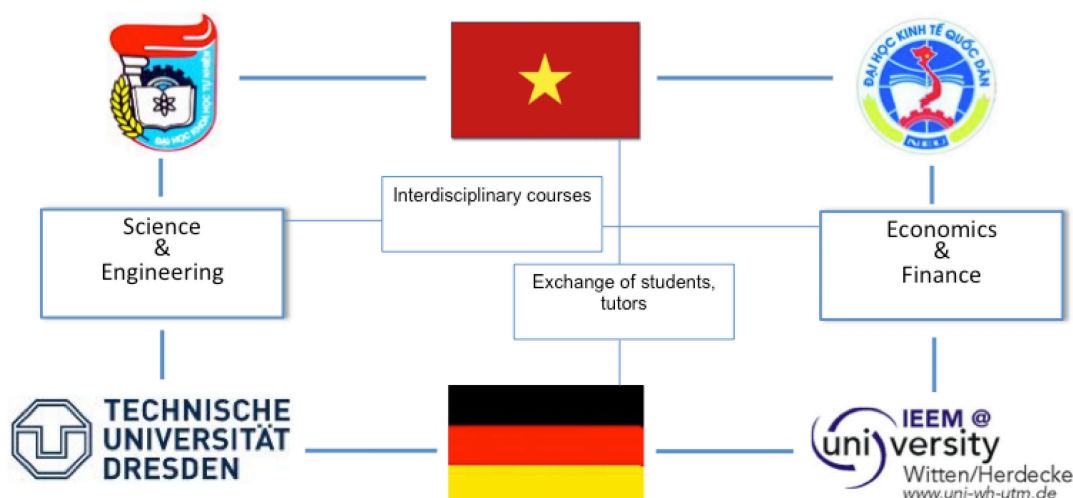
ĐẠI HỌC KHOA HỌC TỰ NHIÊN

ĐẠI HỌC KINH TẾ QUỐC DÂN

NEU

Interdisciplinary courses

Science & Engineering

Economics & Finance

Exchange of students, tutors

TECHNISCHE UNIVERSITÄT DRESDEN

IEEM @ university Witten/Herdecke www.uni-wh-utm.de